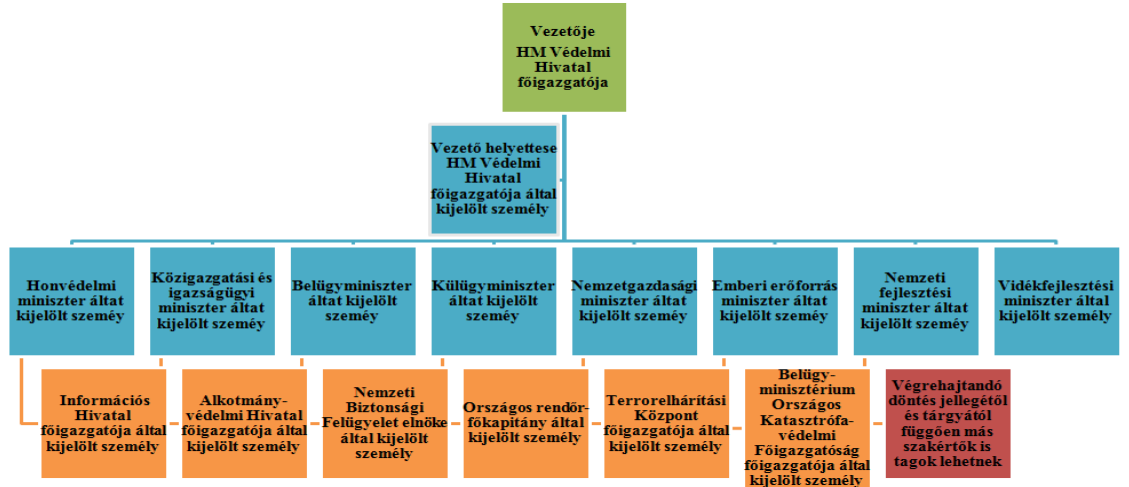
Vezetője HM Védelmi Hivatal főigazgatója

Vezető helyettese HM Védelmi Hivatal főigazgatója által kijelölt személy

Honvédelmi miniszter áltat kijelölt személy

Közigazgatási és igazságügyi miniszter által kijelölt személy

Belügyminiszter által kijelölt személy

Külügyminiszter által kijelölt személy

Nemzetgazdasági miniszter által kijelölt személy

Emberi erőforrás miniszter által kijelölt személy

Nemzeti fejlesztési miniszter által kijelölt személy

Vidékfejlesztési miniszter által kijelölt személy

Információs Hivatal főigazgatója által kijelölt személy

Alkotmányvédelmi Hivatal főigazgatója által kijelölt személy

Nemzeti Biztonsági Felügyelet elnöke által kijelölt személy

Országos rendőrfőkapitány által kijelölt személy

Terrorelhárítási Központ főigazgatója által kijelölt személy

Belügyminisztérium Országos Katasztrófavédelmi Főigazgatóság főigazgatója által kijelölt személy

Végrehajtandó döntés jellegétől és tárgyától függően más szakértők is tagok lehetnek